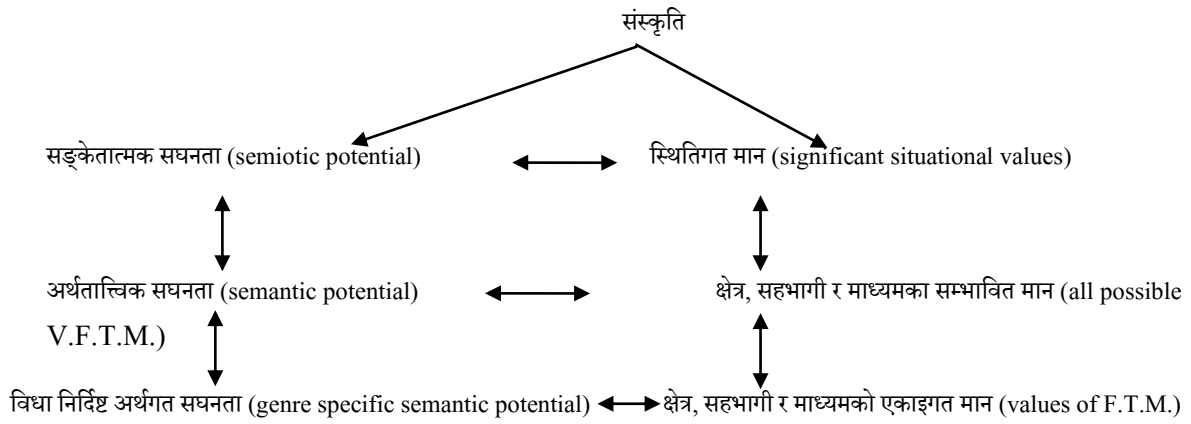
संस्कृति

सङ्केतात्मक सघनता (semiotic potential)

स्थितिगत मान (significant situational values)

अर्थतात्त्विक सघनता (semantic potential)

क्षेत्र, सहभागी र माध्यमका सम्भावित मान (all possible V.F.T.M.)

विधा निर्दिष्ट अर्थगत सघनता (genre specific semantic potential)

क्षेत्र, सहभागी र माध्यमको एकाइगत मान (values of F.T.M.)